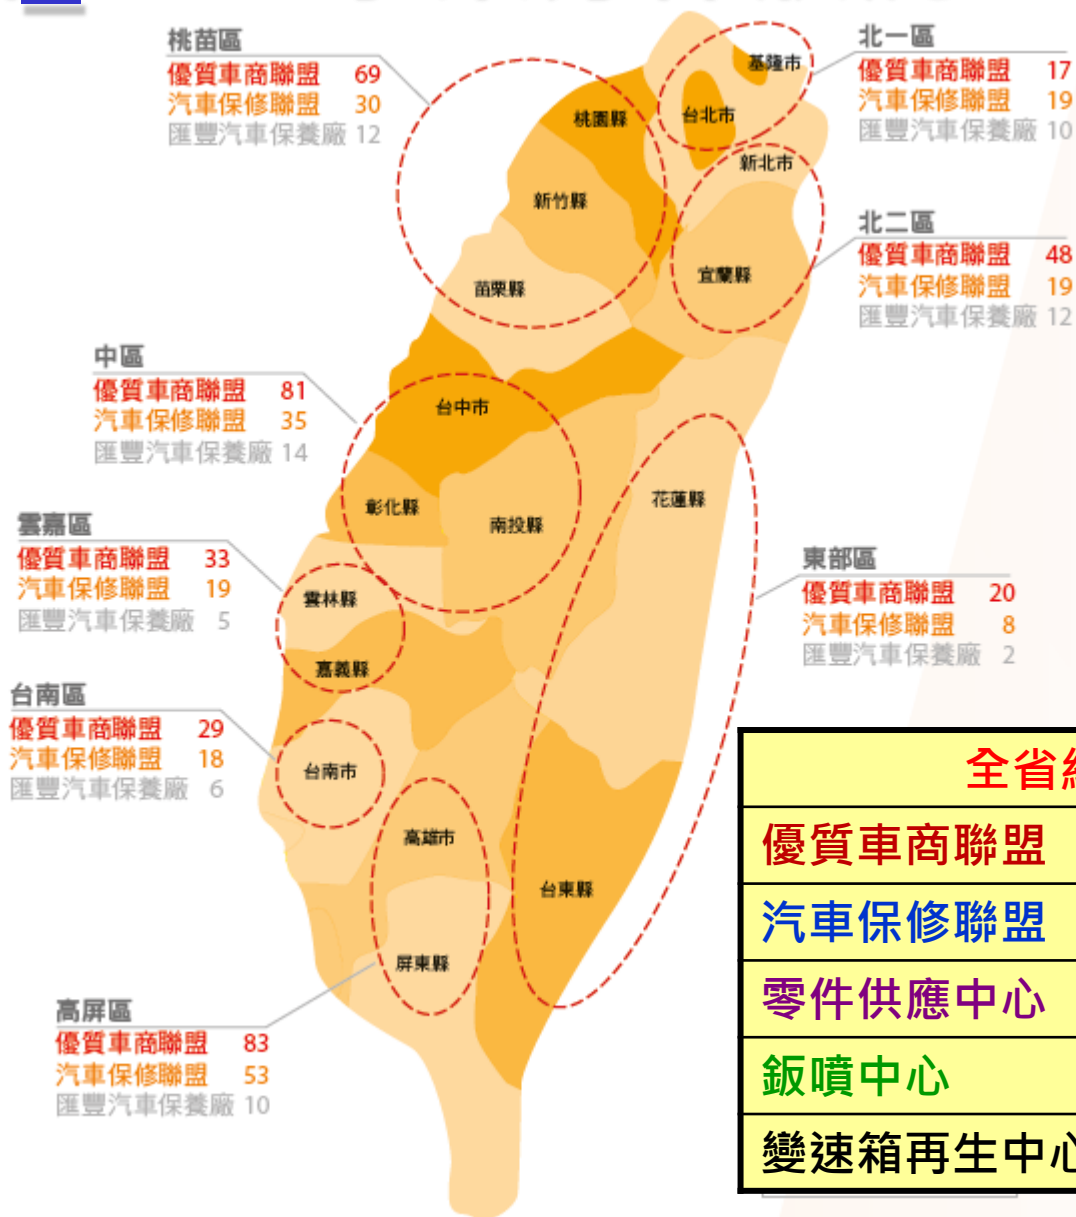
桃苗區
優質車商聯盟 69
汽車保修聯盟 30
匯豐汽車保養廠 12

北一區
優質車商聯盟 17
汽車保修聯盟 19
匯豐汽車保養廠 10

基隆市
台北市
桃園縣
新北市
新竹縣

北二區
優質車商聯盟 48
汽車保修聯盟 19
匯豐汽車保養廠 12

宜蘭縣
苗栗縣

中區
優質車商聯盟 81
汽車保修聯盟 35
匯豐汽車保養廠 14

台中市
彰化縣
南投縣
花蓮縣

雲嘉區
優質車商聯盟 33
汽車保修聯盟 19
匯豐汽車保養廠 5

雲林縣
嘉義縣

東部區
優質車商聯盟 20
汽車保修聯盟 8
匯豐汽車保養廠 2

台南區
優質車商聯盟 29
汽車保修聯盟 18
匯豐汽車保養廠 6

台南市
高雄市
台東縣
屏東縣

高屏區
優質車商聯盟 83
汽車保修聯盟 53
匯豐汽車保養廠 10

| 全省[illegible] |
|---|
| 優質車商聯盟 |
| 汽車保修聯盟 |
| 零件供應中心 |
| 鈑噴中心 |
| 變速箱再生中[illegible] |